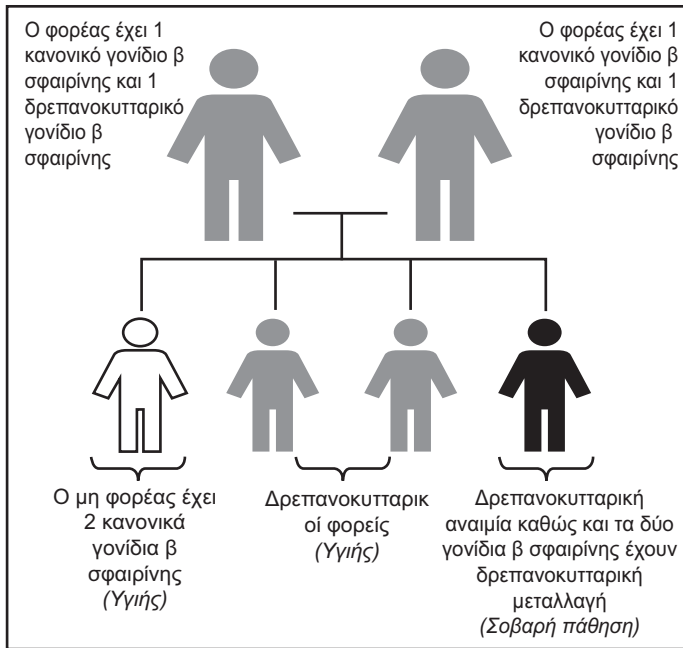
Ο φορέας έχει 1 κανονικό γονίδιο β σφαιρίνης και 1 δρεπανοκυτταρικό γονίδιο β σφαιρίνης

Ο φορέας έχει 1 κανονικό γονίδιο β σφαιρίνης και 1 δρεπανοκυτταρικό γονίδιο β σφαιρίνης

Ο μη φορέας έχει 2 κανονικά γονίδια β σφαιρίνης
(Υγιής)

Δρεπανοκυτταρικοί φορείς
(Υγιής)

Δρεπανοκυτταρική αναιμία καθώς και τα δύο γονίδια β σφαιρίνης έχουν δρεπανοκυτταρική μεταλλαγή
(Σοβαρή πάθηση)